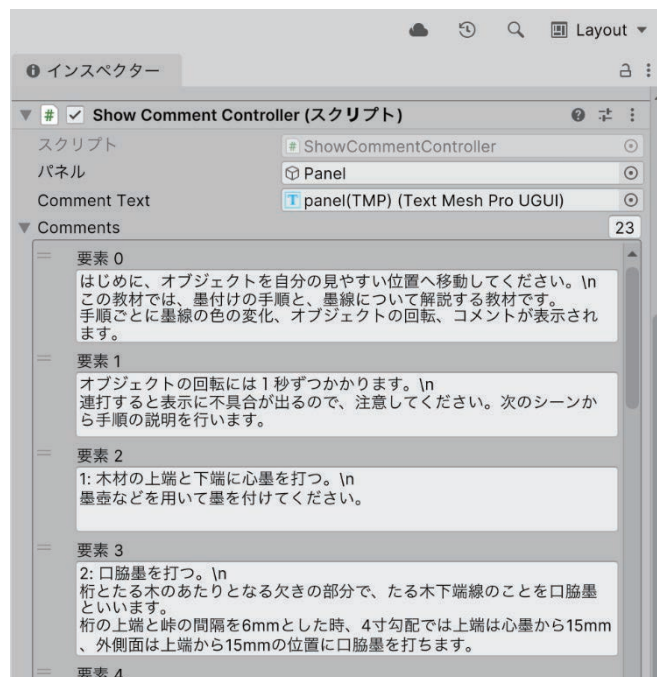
Layout

インスペクター

Show Comment Controller (スクリプト)

スクリプト ShowCommentController

パネル Panel

Comment Text panel(TMP) (Text Mesh Pro UGUI)

Comments 23

要素 0

はじめに、オブジェクトを自分の見やすい位置へ移動してください。\n
この教材では、墨付けの手順と、墨線について解説する教材です。
手順ごとに墨線の色の変化、オブジェクトの回転、コメントが表示されます。

要素 1

オブジェクトの回転には１秒ずつかかります。\n
連打すると表示に不具合が出るので、注意してください。次のシーンから手順の説明を行います。

要素 2

1: 木材の上端と下端に心墨を打つ。\n
墨壺などを用いて墨を付けてください。

要素 3

2: 口脇墨を打つ。\n
桁とたる木のあたりとなる欠きの部分で、たる木下端線のことを口脇墨といいます。
桁の上端と峠の間隔を6mmとした時、4寸勾配では上端は心墨から15mm、外側面は上端から15mmの位置に口脇墨を打ちます。

要素 4